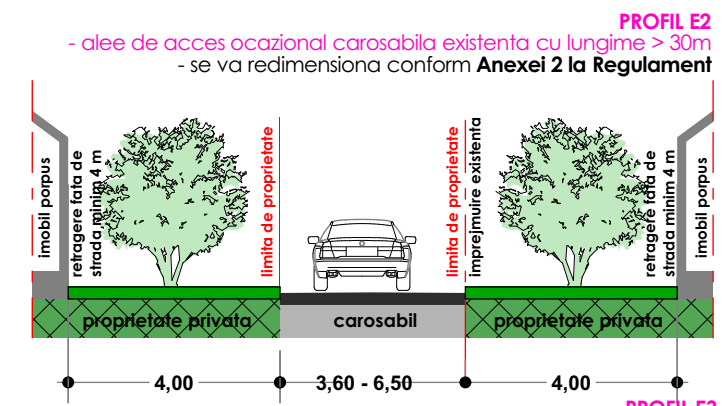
PROFIL E2
- alee de acces ocazional carosabila existenta cu lungime > 30m
- se va redimensiona conform **Anexei 2 la Regulament**

imobil porpus
retragere fata de strada minim 4 m
limita de proprietate
limita de proprietate
imprejmuire existenta
retragere fata de strada minim 4 m
imobil porpus

proprietate privata
carosabil
proprietate privata

4,00
3,60 - 6,50
4,00

PROFIL E3